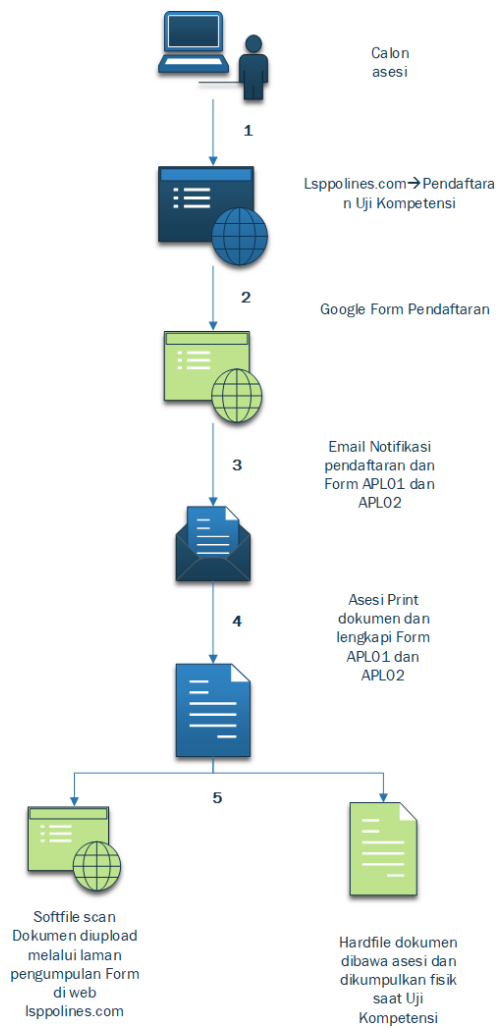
Calon asesi

1

Lsppolines.com→Pendaftaran Uji Kompetensi

2

Google Form Pendaftaran

3

Email Notifikasi pendaftaran dan Form APL01 dan APL02

4

Asesi Print dokumen dan lengkapi Form APL01 dan APL02

5

Softfile scan Dokumen diupload melalui laman pengumpulan Form di web lsppolines.com

Hardfile dokumen dibawa asesi dan dikumpulkan fisik saat Uji Kompetensi